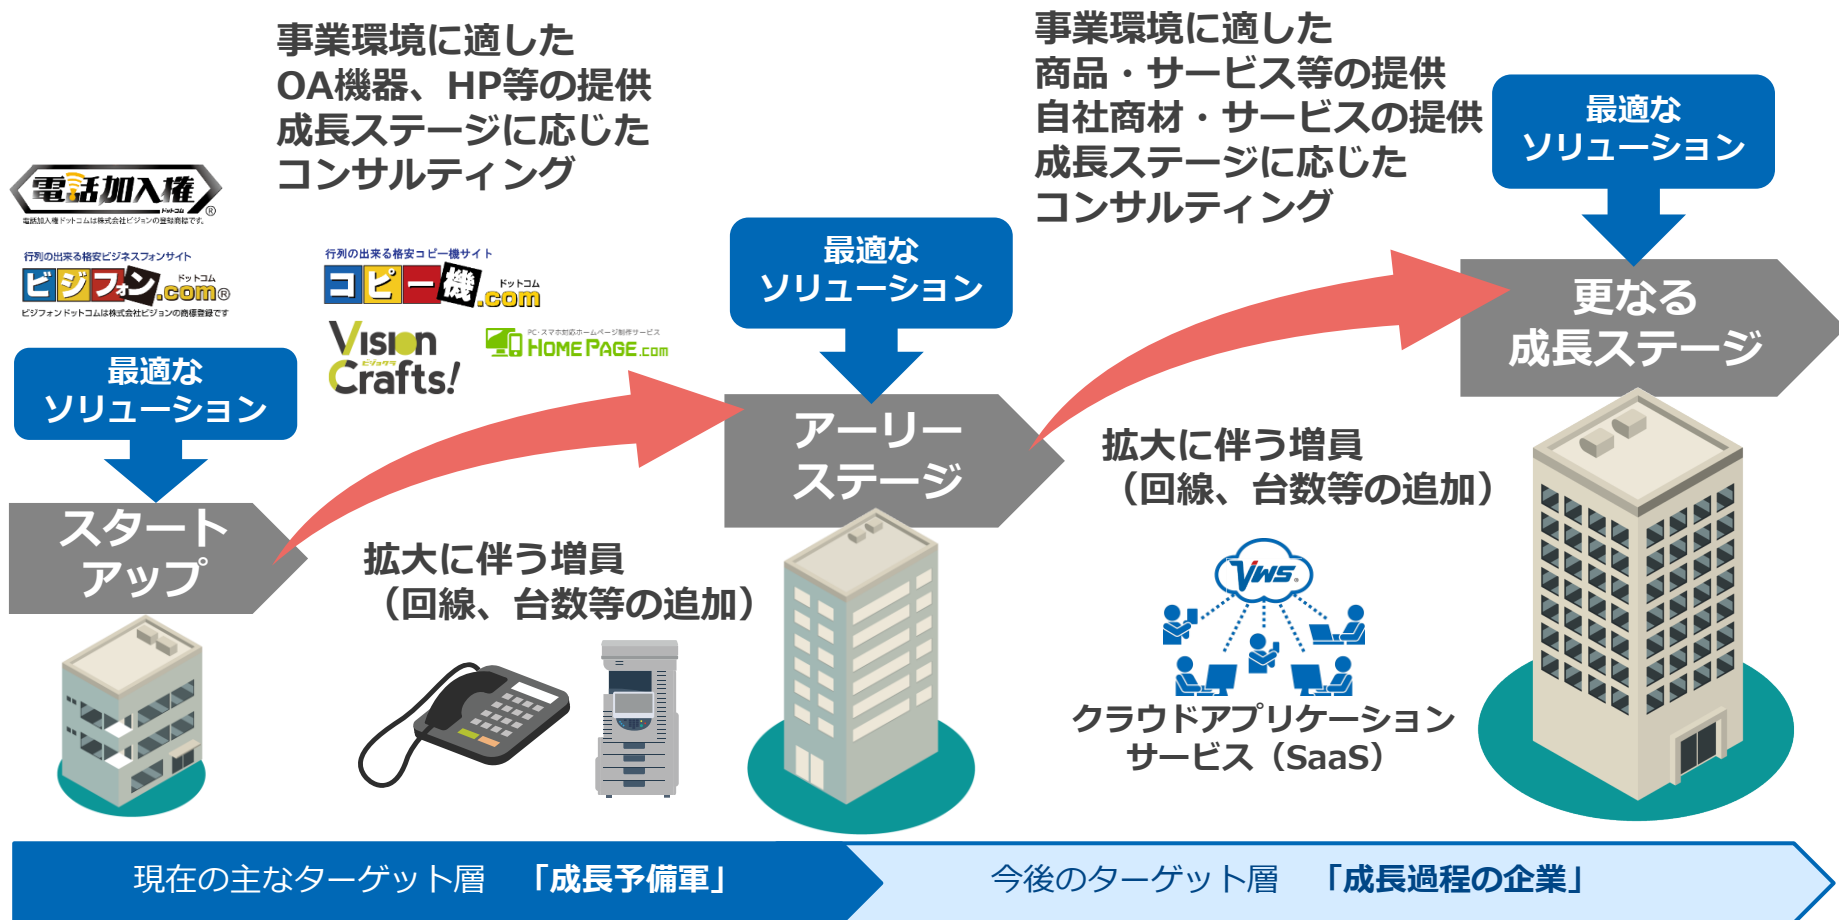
事業環境に適した
OA機器、HP等の提供
成長ステージに応じた
コンサルティング

事業環境に適した
商品・サービス等の提供
自社商材・サービスの提供
成長ステージに応じた
コンサルティング

電話加入権 ドットコム ®
電話加入権ドットコムは株式会社ビジョンの登録商標です。

行列の出来る格安ビジネスフォンサイト
ビジフォン ドットコム .com®
ビジフォンドットコムは株式会社ビジョンの商標登録です

行列の出来る格安コピー機サイト
コピー機 ドットコム .com

Vision Crafts!

PC・スマホ対応ホームページ制作サービス
HOME PAGE .com

最適な
ソリューション

スタート
アップ

最適な
ソリューション

アーリー
ステージ

最適な
ソリューション

更なる
成長ステージ

拡大に伴う増員
（回線、台数等の追加）

拡大に伴う増員
（回線、台数等の追加）

VWS

クラウドアプリケーション
サービス（SaaS）

現在の主なターゲット層　「成長予備軍」

今後のターゲット層　「成長過程の企業」